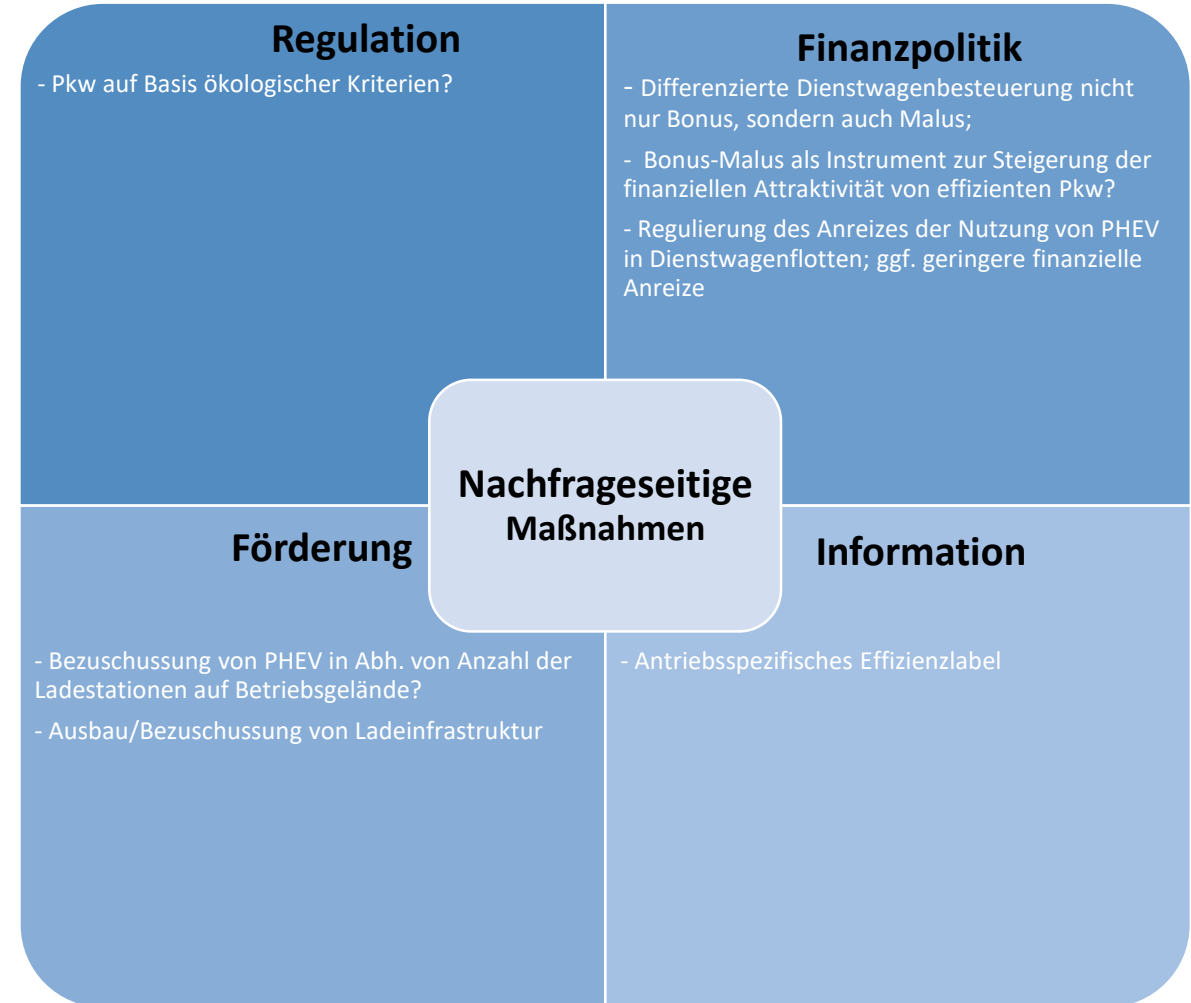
Regulation

- Pkw auf Basis ökologischer Kriterien?

Finanzpolitik

- Differenzierte Dienstwagenbesteuerung nicht nur Bonus, sondern auch Malus;

- Bonus-Malus als Instrument zur Steigerung der finanziellen Attraktivität von effizienten Pkw?

- Regulierung des Anreizes der Nutzung von PHEV in Dienstwagenflotten; ggf. geringere finanzielle Anreize

Nachfrageseitige Maßnahmen

Förderung

- Bezuschussung von PHEV in Abh. von Anzahl der Ladestationen auf Betriebsgelände?

- Ausbau/Bezuschussung von Ladeinfrastruktur

Information

- Antriebsspezifisches Effizienzlabel